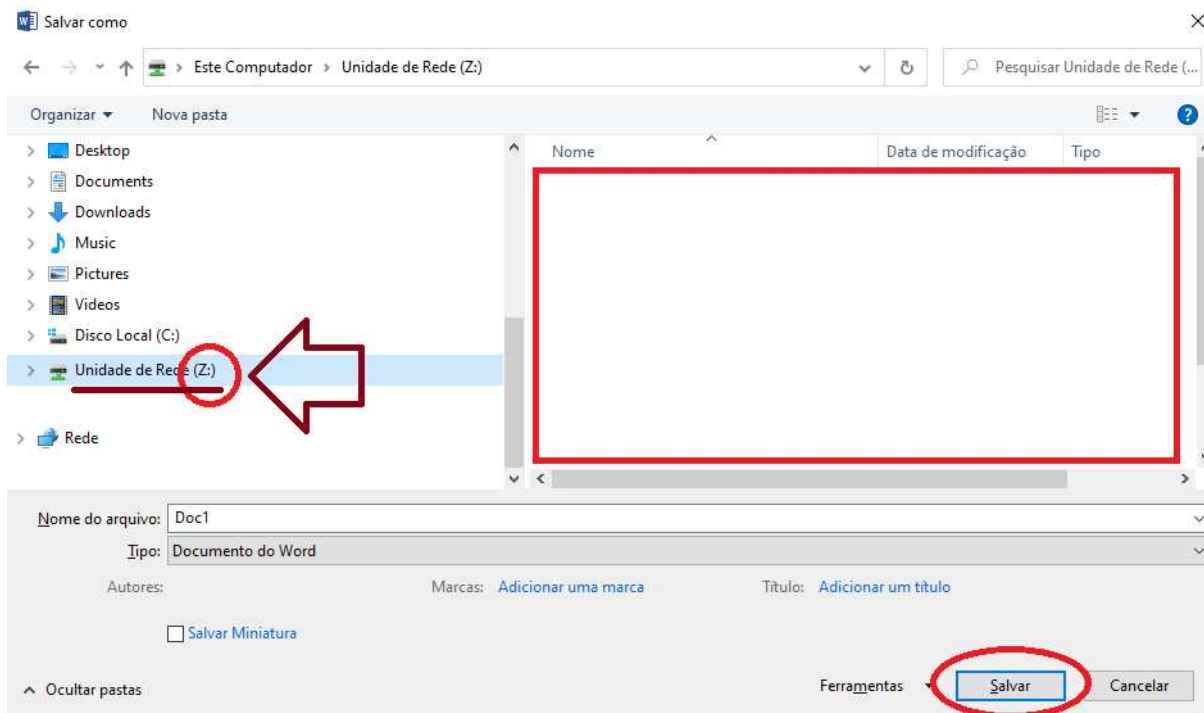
Salvar como

Este Computador > Unidade de Rede (Z:)

Pesquisar Unidade de Rede (...

Organizar ▾ Nova pasta

Desktop
Documents
Downloads
Music
Pictures
Videos
Disco Local (C:)
Unidade de Rede (Z:)
Rede

| Nome | Data de modificação | Tipo |
|---|---|---|

Nome do arquivo: Doc1
Tipo: Documento do Word
Autores:
Marcas: Adicionar uma marca
Título: Adicionar um título
Salvar Miniatura

^ Ocultar pastas

Ferramentas
Salvar
Cancelar